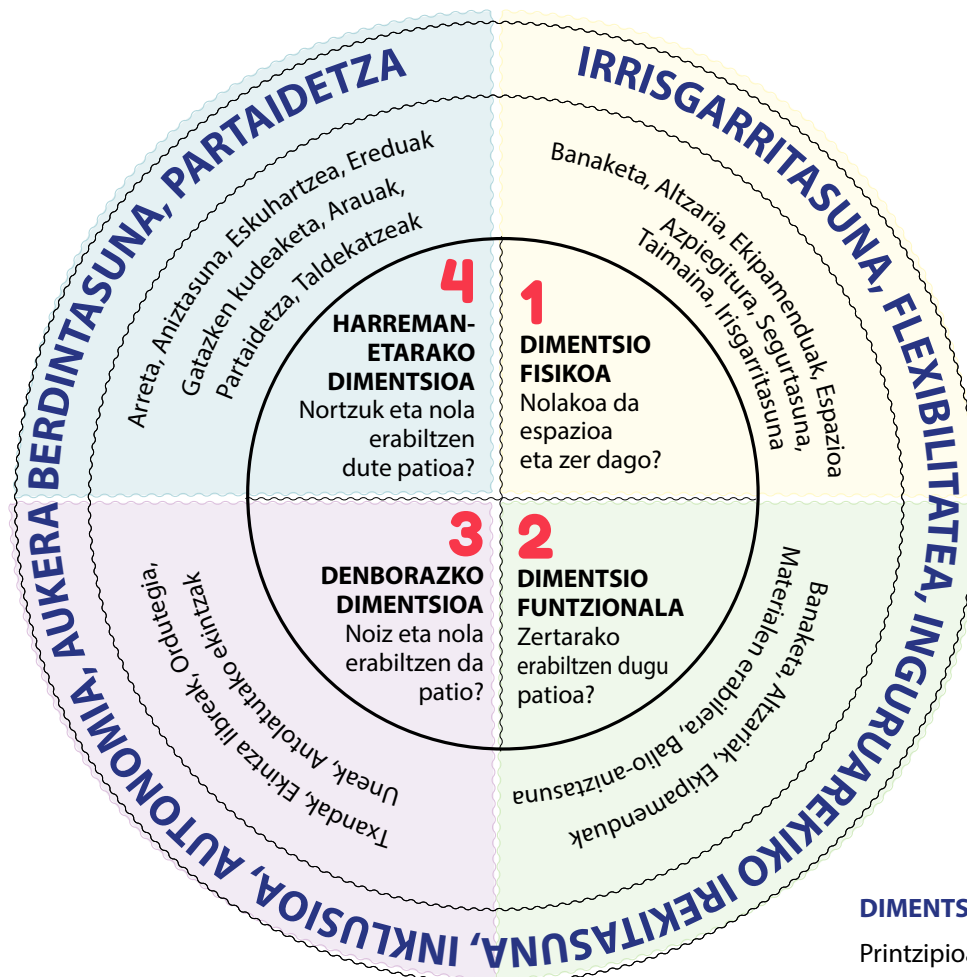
IRRISGARRITASUNA, FLEXIBILITATEA, INGURUAREKIKO IREKITASUNA, INKLUSIOA, AUTONOMIA, AUKERA BERDINTASUNA, PARTAIDETZA

Banaketa, Altzaria, Ekipamenduak, Espazioa Azpiegitura, Segurtasuna, Taimaina, Irisgarritasuna

1
DIMENTSIO FISIKOA
Nolakoa da espazioa eta zer dago?

Banaketa, Altzariak, Ekipamenduak
Materialen erabilera, Balio-anitzasuna

2
DIMENTSIO FUNTZIONALA
Zertarako erabiltzen dugu patioa?

Txandak, Ekintza libreak, Ordutegia, Uneak, Antolatutako ekintzak

3
DENBORAZKO DIMENTSIOA
Noiz eta nola erabiltzen da patio?

Arreta, Aniztasuna, Eskuhartzea, Ereduak
Gatazken kudeaketa, Arauak,
Partaidetza, Taldekatzeak

4
HARREMAN-ETARAKO DIMENTSIOA
Nortzuk eta nola erabiltzen dute patioa?

DIMENTS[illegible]
Printzipio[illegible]